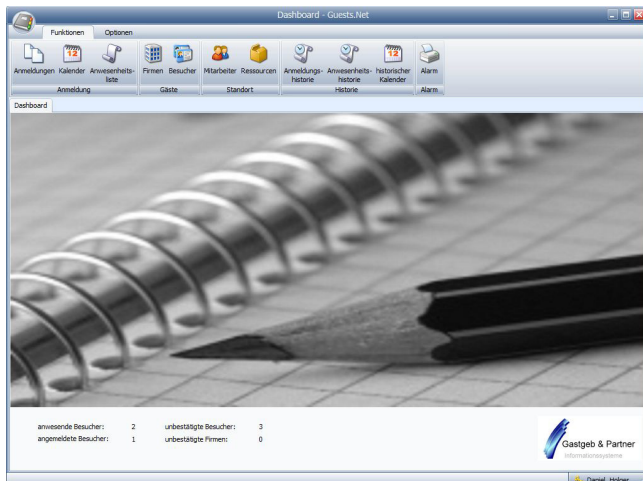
Dashboard - Guests.Net

Funktionen Optionen

Anmeldungen Kalender Anwesenheitsliste
Anmeldung

Firmen Besucher
Gäste

Mitarbeiter Ressourcen
Standort

Anmeldungshistorie Anwesenheitshistorie historischer Kalender
Historie

Alarm
Alarm

Dashboard

anwesende Besucher: 2
angemeldete Besucher: 1

unbestätigte Besucher: 3
unbestätigte Firmen: 0

Gastgeb & Partner
Informationssysteme

Daniel Holzer